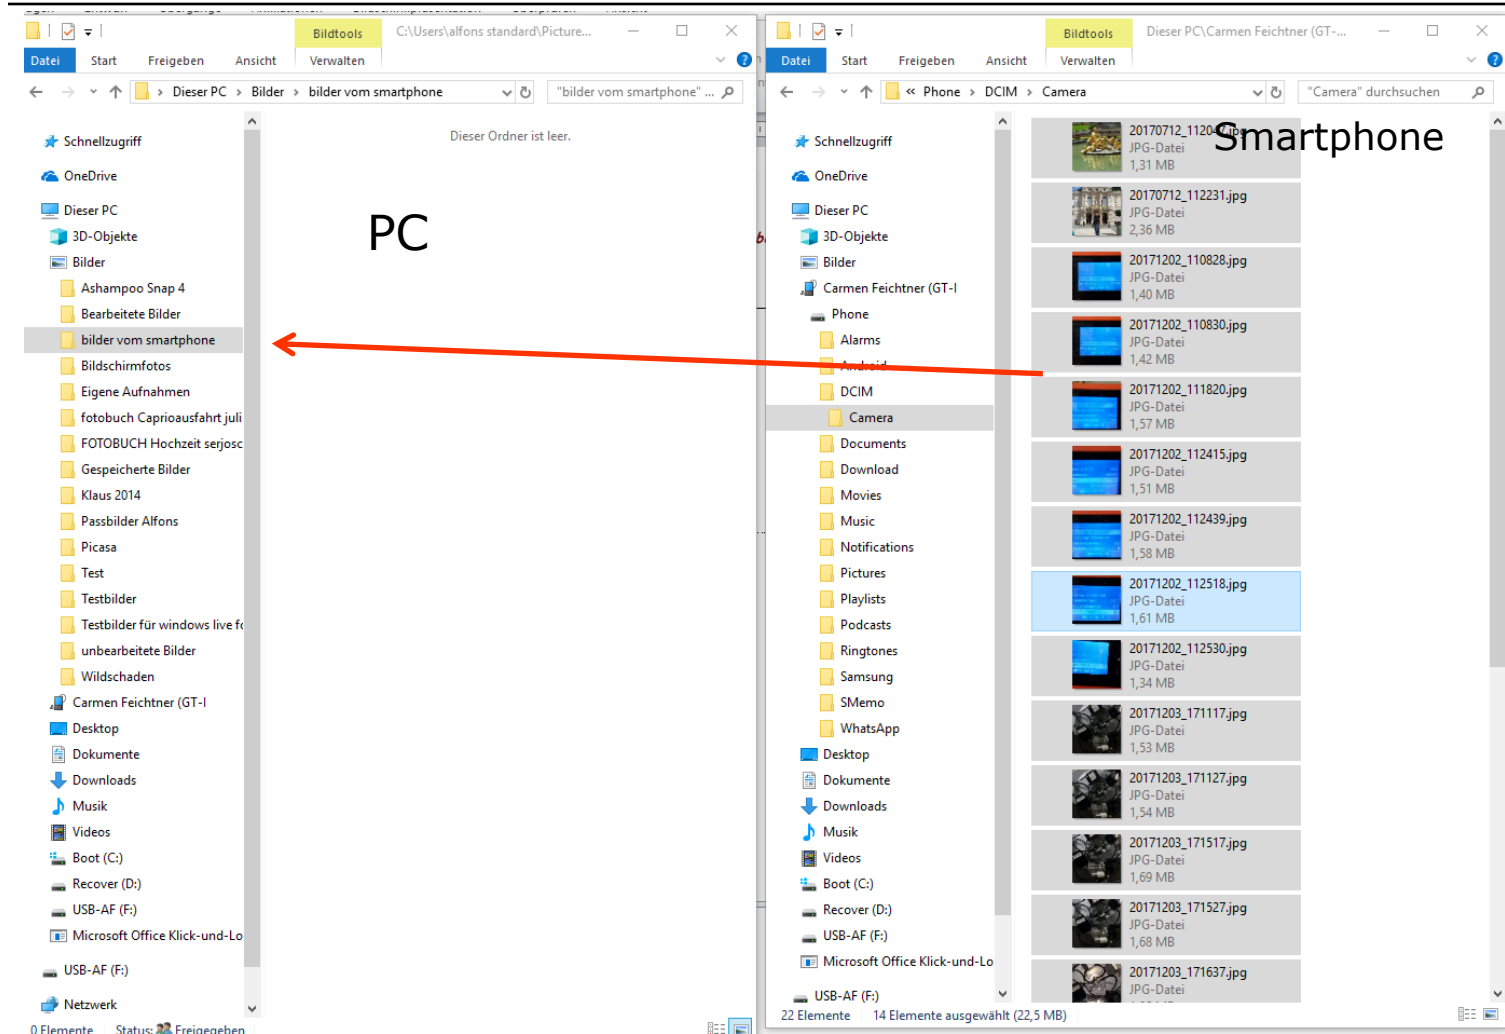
Bildtools
C:\Users\alfons standard\Picture...
Datei
Start
Freigeben
Ansicht
Verwalten
Dieser PC › Bilder › bilder vom smartphone
"bilder vom smartphone" ...
Dieser Ordner ist leer.
PC
Schnellzugriff
OneDrive
Dieser PC
3D-Objekte
Bilder
Ashampoo Snap 4
Bearbeitete Bilder
bilder vom smartphone
Bildschirmfotos
Eigene Aufnahmen
fotobuch Caprioausfahrt juli
FOTOBUCH Hochzeit serjosc
Gespeicherte Bilder
Klaus 2014
Passbilder Alfons
Picasa
Test
Testbilder
Testbilder für windows live f
unbearbeitete Bilder
Wildschaden
Carmen Feichtner (GT-I
Desktop
Dokumente
Downloads
Musik
Videos
Boot (C:)
Recover (D:)
USB-AF (F:)
Microsoft Office Klick-und-Lo
USB-AF (F:)
Netzwerk
0 Elemente
Status: Freigegeben

Bildtools
Dieser PC\Carmen Feichtner (GT-...
Datei
Start
Freigeben
Ansicht
Verwalten
« Phone › DCIM › Camera
"Camera" durchsuchen
Schnellzugriff
OneDrive
Dieser PC
3D-Objekte
Bilder
Carmen Feichtner (GT-I
Phone
Alarms
Android
DCIM
Camera
Documents
Download
Movies
Music
Notifications
Pictures
Playlists
Podcasts
Ringtones
Samsung
SMemo
WhatsApp
Desktop
Dokumente
Downloads
Musik
Videos
Boot (C:)
Recover (D:)
USB-AF (F:)
Microsoft Office Klick-und-Lo
USB-AF (F:)
22 Elemente
14 Elemente ausgewählt (22,5 MB)

Smartphone
20170712_1120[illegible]jpg
JPG-Datei
1,31 MB
20170712_112231.jpg
JPG-Datei
2,36 MB
20171202_110828.jpg
JPG-Datei
1,40 MB
20171202_110830.jpg
JPG-Datei
1,42 MB
20171202_111820.jpg
JPG-Datei
1,57 MB
20171202_112415.jpg
JPG-Datei
1,51 MB
20171202_112439.jpg
JPG-Datei
1,58 MB
20171202_112518.jpg
JPG-Datei
1,61 MB
20171202_112530.jpg
JPG-Datei
1,34 MB
20171203_171117.jpg
JPG-Datei
1,53 MB
20171203_171127.jpg
JPG-Datei
1,54 MB
20171203_171517.jpg
JPG-Datei
1,69 MB
20171203_171527.jpg
JPG-Datei
1,68 MB
20171203_171637.jpg
JPG-Datei